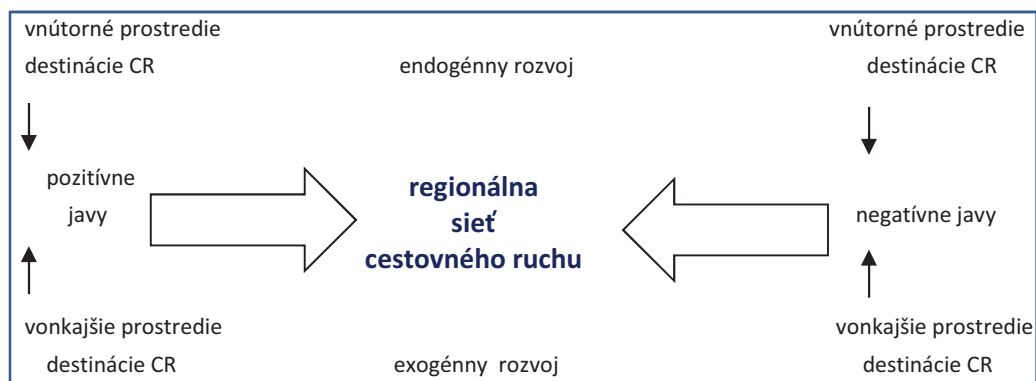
vnútorné prostredie destinácie CR

endogénny rozvoj

vnútorné prostredie destinácie CR

pozitívne javy

regionálna sieť cestovného ruchu

negatívne javy

vonkajšie prostredie destinácie CR

exogénny rozvoj

vonkajšie prostredie destinácie CR